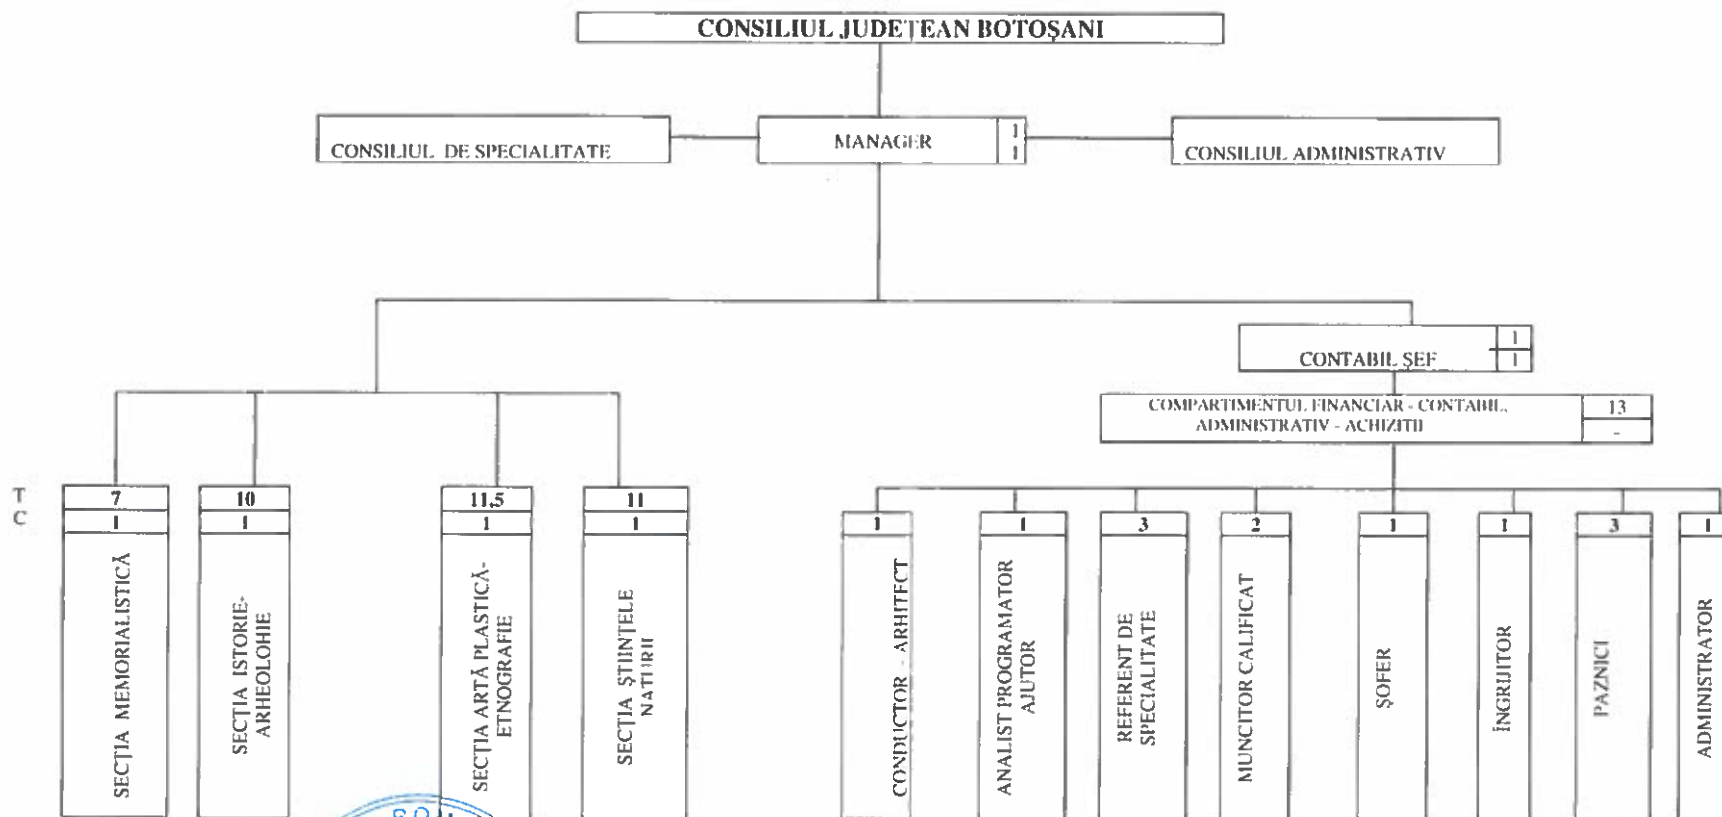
CONSILIUL JUDEȚEAN BOTOȘANI

CONSILIUL DE SPECIALITATE

MANAGER
1
1

CONSILIUL ADMINISTRATIV

CONTABIL ȘEF
1
1

COMPARTIMENTUL FINANCIAR - CONTABIL, ADMINISTRATIV - ACHIZIȚII
13
-

T
C

7
1
SECȚIA MEMORIALISTICĂ

10
1
SECȚIA ISTORIE-ARHEOLOHIE

11,5
1
SECȚIA ARTĂ PLASTICĂ-ETNOGRAFIE

11
1
SECȚIA ȘTIINȚELE NATURII

1
CONDUCTOR - ARHITECT

1
ANALIST PROGRAMATOR AJUTOR

3
REFERENT DE SPECIALITATE

2
MUNCITOR CALIFICAT

1
ȘOFER

1
ÎNGRIJITOR

3
PAZNICI

1
ADMINISTRATOR

BOT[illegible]